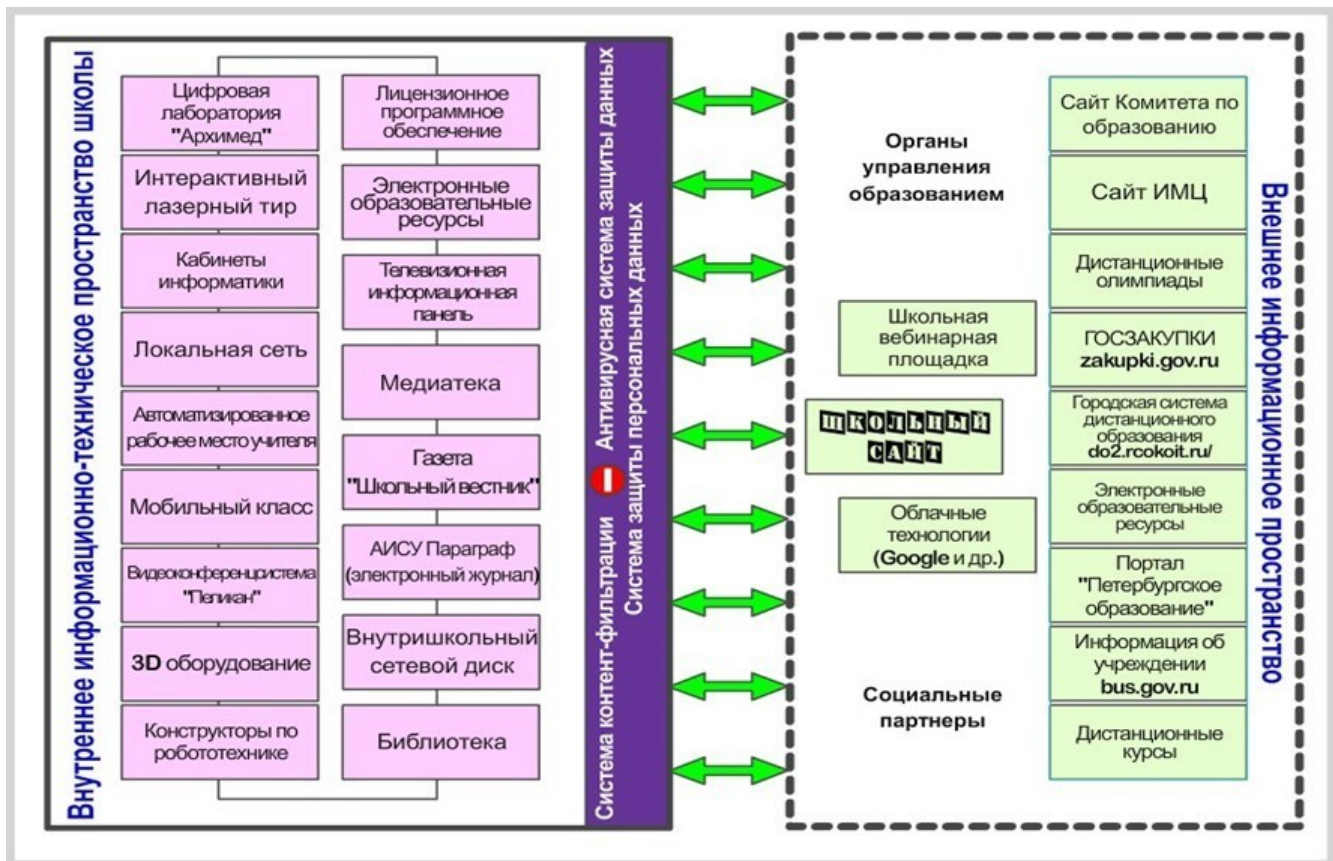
Внутреннее информационно-техническое пространство школы

Цифровая лаборатория "Архимед"

Интерактивный лазерный тир

Кабинеты информатики

Локальная сеть

Автоматизированное рабочее место учителя

Мобильный класс

Видеоконференцсистема "Пеликан"

3D оборудование

Конструкторы по робототехнике

Лицензионное программное обеспечение

Электронные образовательные ресурсы

Телевизионная информационная панель

Медиатека

Газета "Школьный вестник"

АИСУ Параграф (электронный журнал)

Внутришкольный сетевой диск

Библиотека

Система контент-фильтрации Антивирусная система защиты данных Система защиты персональных данных

Органы управления образованием

Школьная вебинарная площадка

ШКОЛЬНЫЙ САЙТ

Облачные технологии (Google и др.)

Социальные партнеры

Сайт Комитета по образованию

Сайт ИМЦ

Дистанционные олимпиады

ГОСЗАКУПКИ zakupki.gov.ru

Городская система дистанционного образования do2.rcokoit.ru/

Электронные образовательные ресурсы

Портал "Петербургское образование"

Информация об учреждении bus.gov.ru

Дистанционные курсы

Внешнее информационное пространство